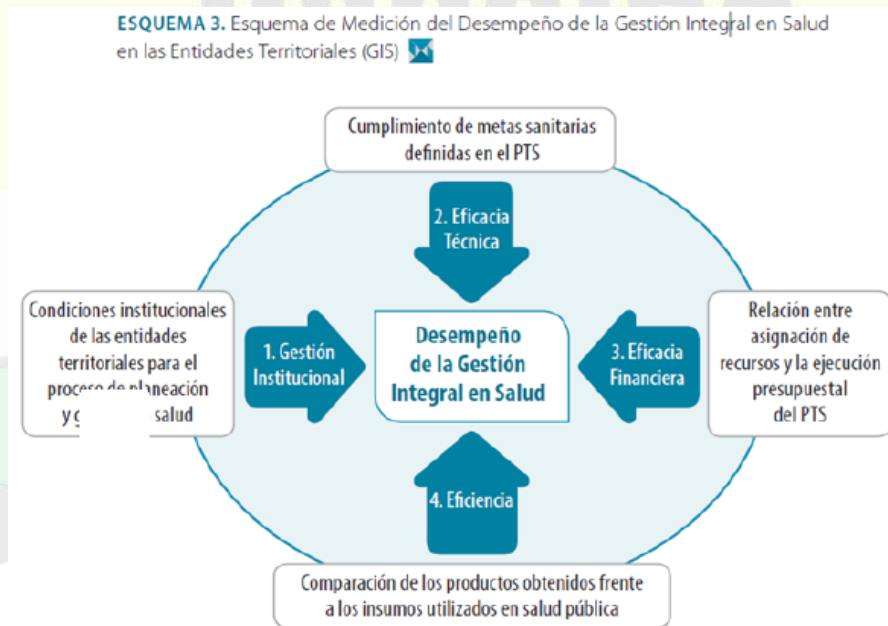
**ESQUEMA 3.** Esquema de Medición del Desempeño de la Gestión Integral en Salud en las Entidades Territoriales (GIS)

Cumplimiento de metas sanitarias definidas en el PTS

2. Eficacia Técnica

Condiciones institucionales de las entidades territoriales para el proceso de planeación y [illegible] salud

1. Gestión Institucional

Desempeño de la Gestión Integral en Salud

3. Eficacia Financiera

Relación entre asignación de recursos y la ejecución presupuestal del PTS

4. Eficiencia

Comparación de los productos obtenidos frente a los insumos utilizados en salud pública